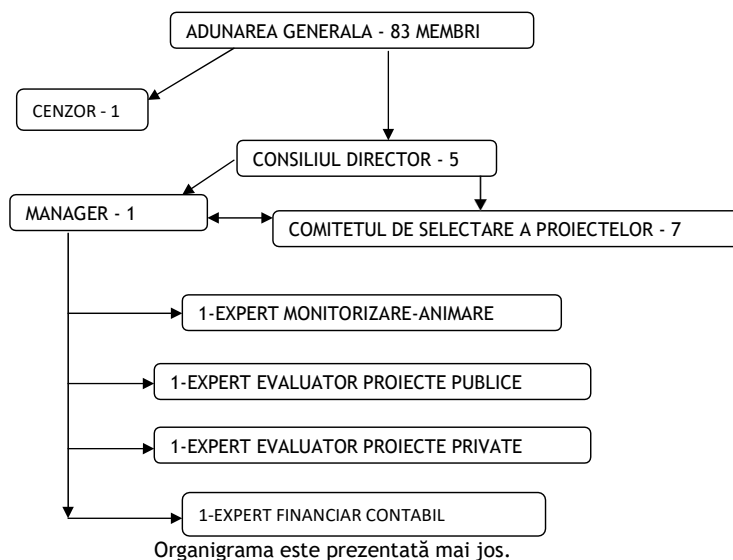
ADUNAREA GENERALA - 83 MEMBRI

CENZOR - 1

CONSILIUL DIRECTOR - 5

MANAGER - 1

COMITETUL DE SELECTARE A PROIECTELOR - 7

1-EXPERT MONITORIZARE-ANIMARE

1-EXPERT EVALUATOR PROIECTE PUBLICE

1-EXPERT EVALUATOR PROIECTE PRIVATE

1-EXPERT FINANCIAR CONTABIL

Organigrama este prezentată mai jos.